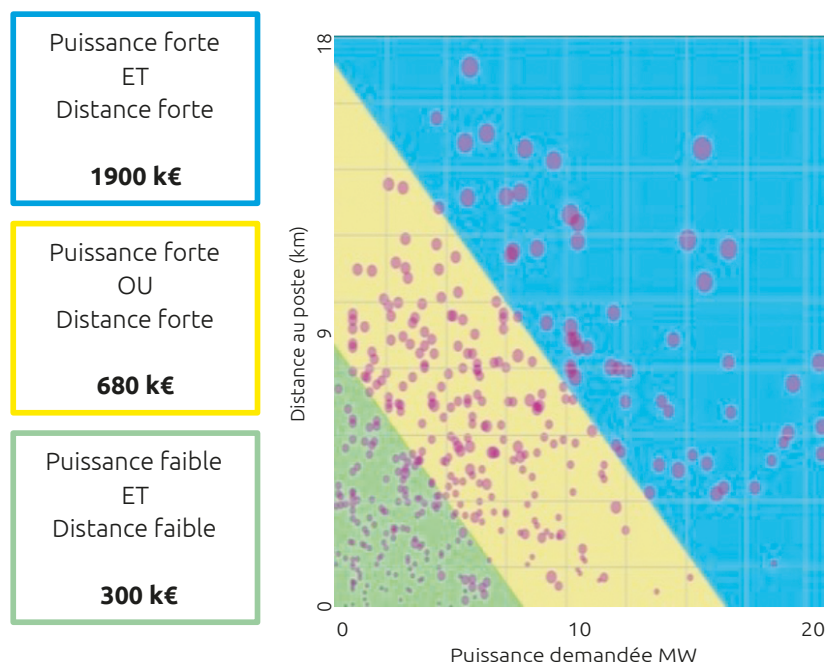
Puissance forte
ET
Distance forte

**1900 k€**

Puissance forte
OU
Distance forte

**680 k€**

Puissance faible
ET
Distance faible

**300 k€**

Distance au poste (km)

18

9

0

0

10

20

Puissance demandée MW